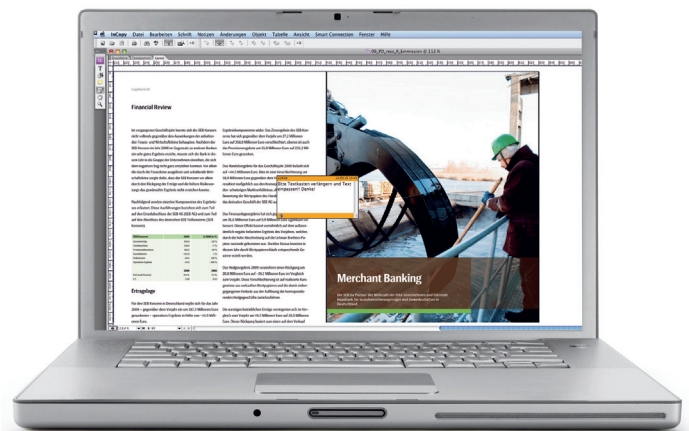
InCopy Datei Bearbeiten Schrift Notizen Änderungen Objekt Tabelle Ansicht Smart Connection Fenster Hilfe

Financial Review

Erträgslage

Bitte Textkasten verlängern und Text anpassen! Danke!

Merchant Banking